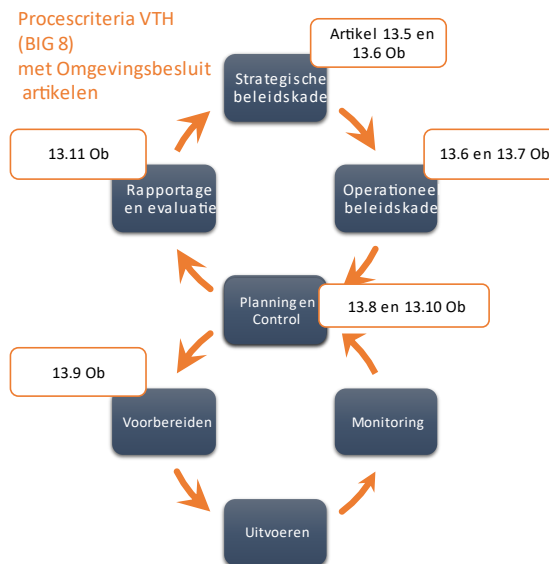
Procescriteria VTH
(BIG 8)
met Omgevingsbesluit artikelen

Artikel 13.5 en 13.6 Ob

Strategische beleidskade

13.6 en 13.7 Ob

Operationee beleidskade

13.11 Ob

Rapportage en evaluatie

Planning en Control

13.8 en 13.10 Ob

13.9 Ob

Voorbereiden

Monitoring

Uitvoeren